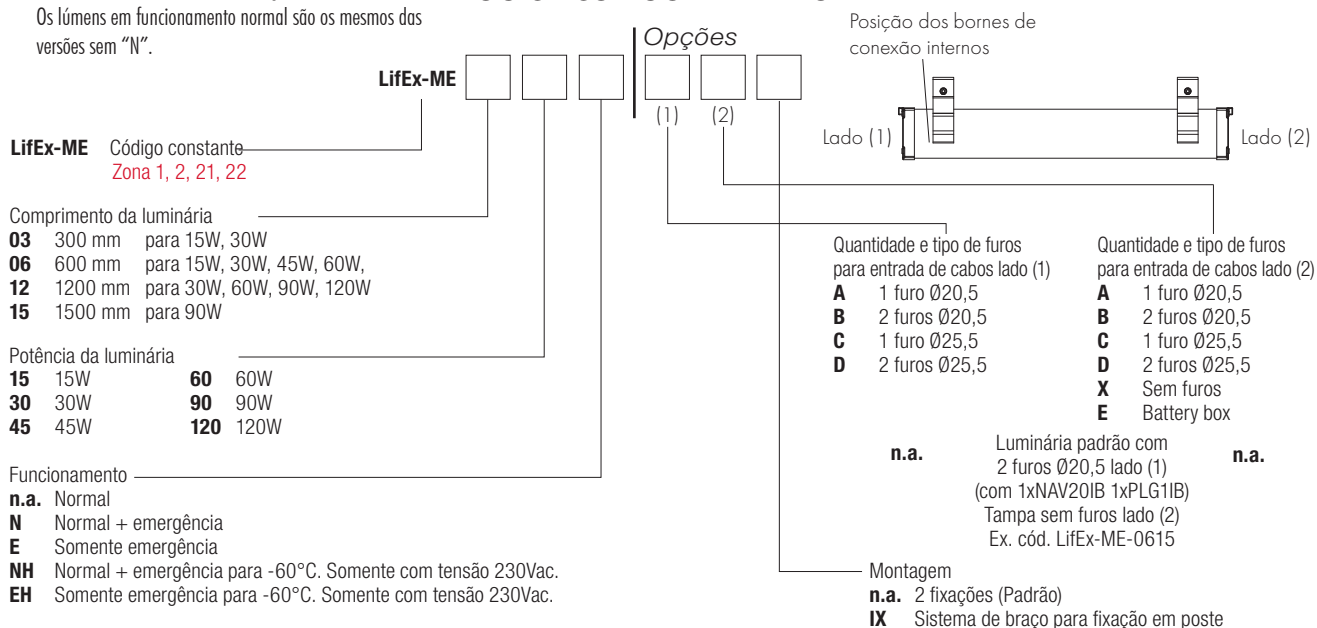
Os lúmens em funcionamento normal são os mesmos das versões sem "N".

Opções

Posição dos bornes de conexão internos

LifEx-ME

(1) (2)

Lado (1)

Lado (2)

LifEx-ME Código constante
Zona 1, 2, 21, 22

Comprimento da luminária
**03** 300 mm para 15W, 30W
**06** 600 mm para 15W, 30W, 45W, 60W,
**12** 1200 mm para 30W, 60W, 90W, 120W
**15** 1500 mm para 90W

Potência da luminária
**15** 15W
**30** 30W
**45** 45W
**60** 60W
**90** 90W
**120** 120W

Funcionamento
**n.a.** Normal
**N** Normal + emergência
**E** Somente emergência
**NH** Normal + emergência para -60°C. Somente com tensão 230Vac.
**EH** Somente emergência para -60°C. Somente com tensão 230Vac.

Quantidade e tipo de furos para entrada de cabos lado (1)
**A** 1 furo Ø20,5
**B** 2 furos Ø20,5
**C** 1 furo Ø25,5
**D** 2 furos Ø25,5

Quantidade e tipo de furos para entrada de cabos lado (2)
**A** 1 furo Ø20,5
**B** 2 furos Ø20,5
**C** 1 furo Ø25,5
**D** 2 furos Ø25,5
**X** Sem furos
**E** Battery box

**n.a.**

Luminária padrão com 2 furos Ø20,5 lado (1) (com 1xNAV20IB 1xPLG1IB) Tampa sem furos lado (2) Ex. cód. LifEx-ME-0615

**n.a.**

Montagem
**n.a.** 2 fixações (Padrão)
**IX** Sistema de braço para fixação em poste